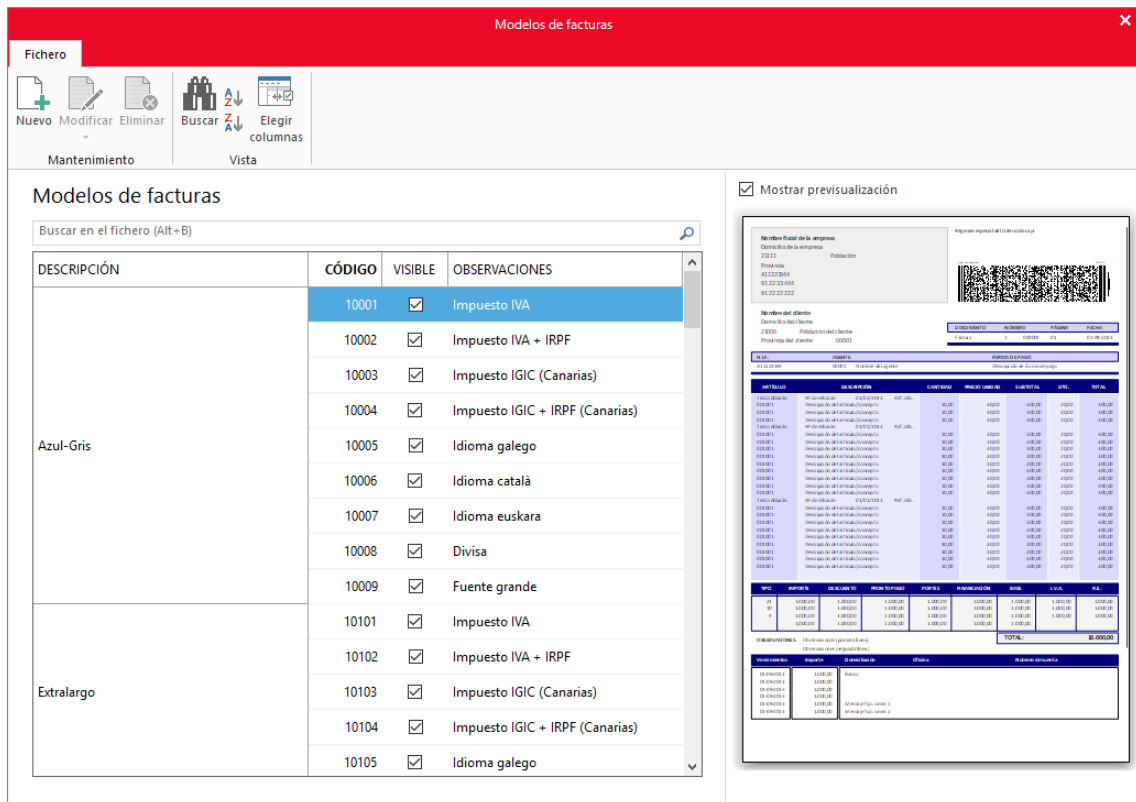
Modelos de facturas

Fichero

Nuevo Modificar Eliminar
Mantenimiento

Buscar Elegir columnas
Vista

Modelos de facturas

Buscar en el fichero (Alt+B)

| DESCRIPCIÓN | CÓDIGO | VISIBLE | OBSERVACIONES |
|---|---|---|---|
| Azul-Gris | 10001 | ☑ | Impuesto IVA |
| | 10002 | ☑ | Impuesto IVA + IRPF |
| | 10003 | ☑ | Impuesto IGIC (Canarias) |
| | 10004 | ☑ | Impuesto IGIC + IRPF (Canarias) |
| | 10005 | ☑ | Idioma galego |
| | 10006 | ☑ | Idioma català |
| | 10007 | ☑ | Idioma euskara |
| | 10008 | ☑ | Divisa |
| | 10009 | ☑ | Fuente grande |
| Extralargo | 10101 | ☑ | Impuesto IVA |
| | 10102 | ☑ | Impuesto IVA + IRPF |
| | 10103 | ☑ | Impuesto IGIC (Canarias) |
| | 10104 | ☑ | Impuesto IGIC + IRPF (Canarias) |
| | 10105 | ☑ | Idioma galego |

Mostrar previsualización

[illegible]